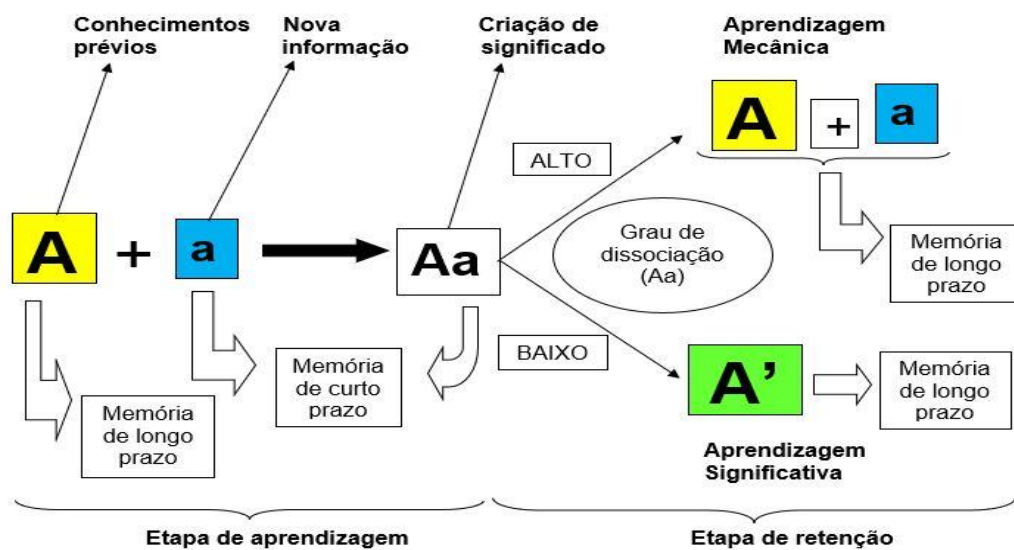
Conhecimentos prévios

Nova informação

Criação de significado

Aprendizagem Mecânica

A + a

ALTO

A + a

Aa

Grau de dissociação (Aa)

Memória de longo prazo

BAIXO

Memória de curto prazo

A'

Memória de longo prazo

Memória de longo prazo

Aprendizagem Significativa

Etapa de aprendizagem

Etapa de retenção